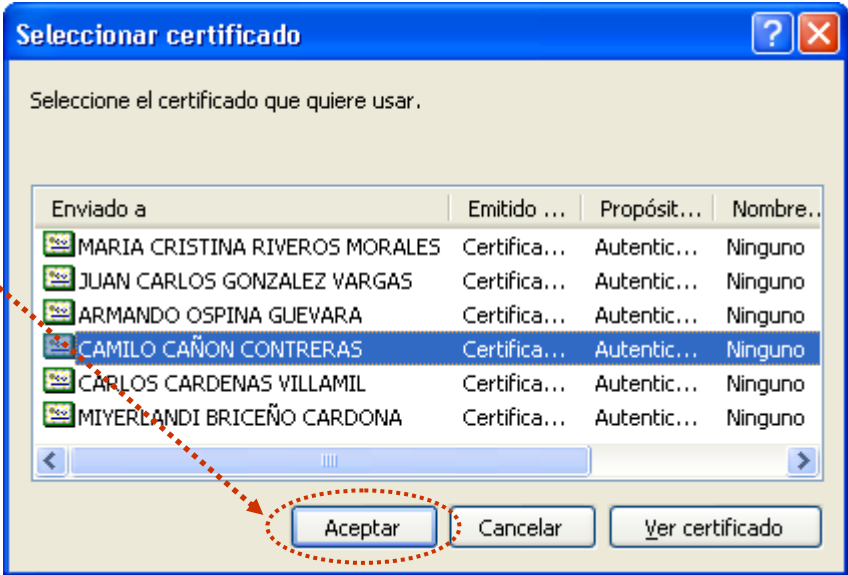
Seleccionar certificado

Seleccione el certificado que quiere usar.

| Enviado a | Emitido ... | Propósit... | Nombre... |
|---|---|---|---|
| MARIA CRISTINA RIVEROS MORALES | Certifica... | Autentic... | Ninguno |
| JUAN CARLOS GONZALEZ VARGAS | Certifica... | Autentic... | Ninguno |
| ARMANDO OSPINA GUEVARA | Certifica... | Autentic... | Ninguno |
| CAMILO CAÑON CONTRERAS | Certifica... | Autentic... | Ninguno |
| CARLOS CARDENAS VILLAMIL | Certifica... | Autentic... | Ninguno |
| MIYERLANDI BRICEÑO CARDONA | Certifica... | Autentic... | Ninguno |

Aceptar Cancelar Ver certificado